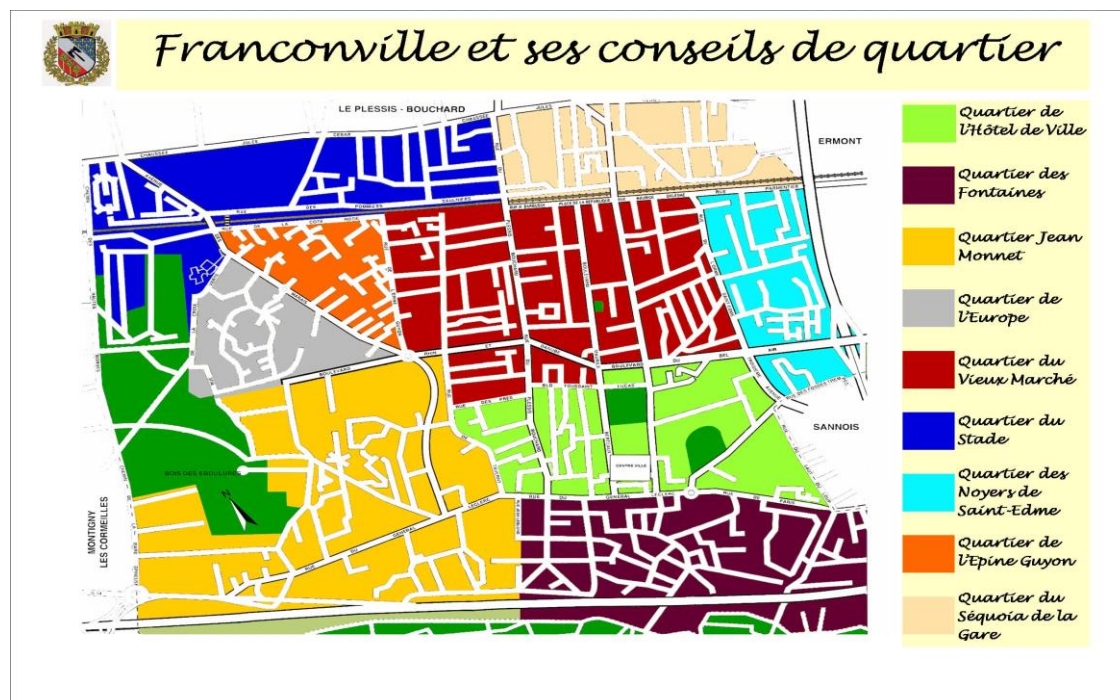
Franconville et ses conseils de quartier

LE PLESSIS - BOUCHARD

ERMONT

SANNOIS

MONTIGNY LES CORMEILLES

BOIS DES ÉBOULURES

CENTRE VILLE

Quartier de l'Hôtel de Ville

Quartier des Fontaines

Quartier Jean Monnet

Quartier de l'Europe

Quartier du Vieux Marché

Quartier du Stade

Quartier des Noyers de Saint-Edme

Quartier de l'Epine Guyon

Quartier du Séquoia de la Gare